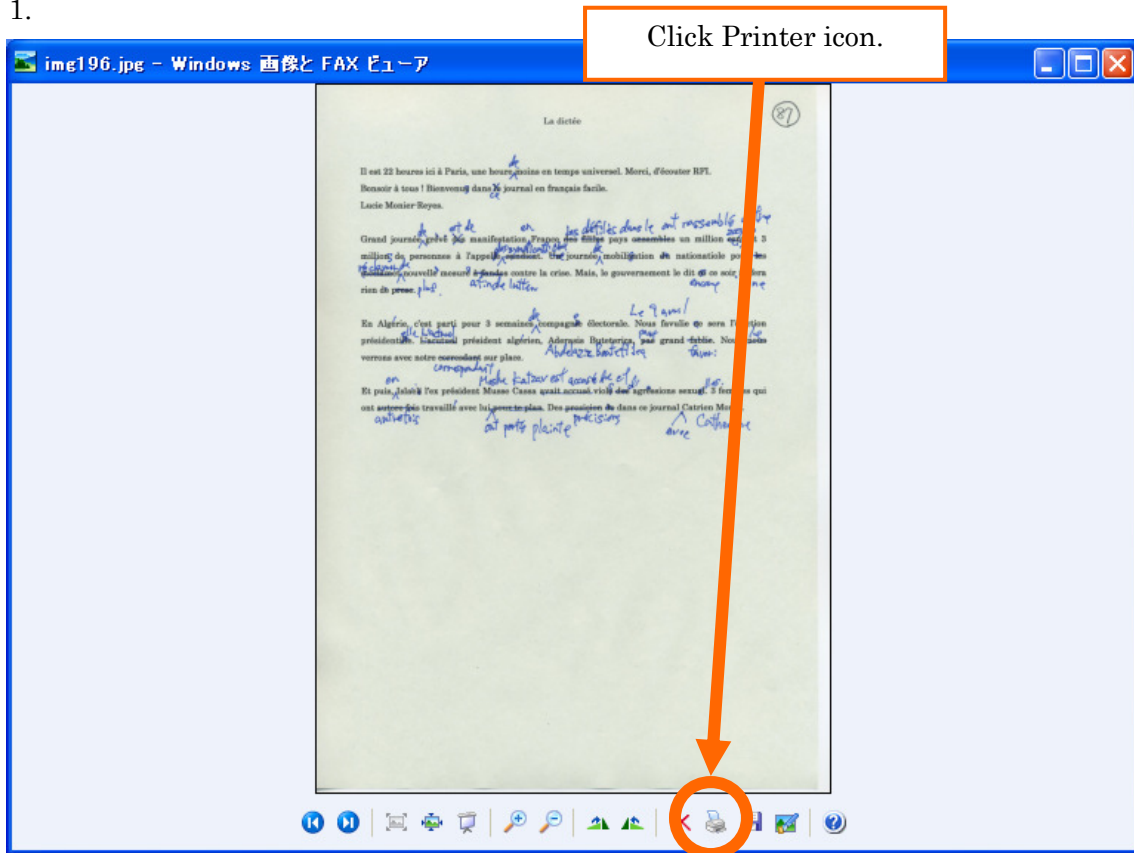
1.

Click Printer icon.

img196.jpg - Windows 画像と FAX ビューア

La dictée

87

Il est 22 heures ici à Paris, une heure moins en temps universel. Merci, d'écouter RFI.
Bonsoir à tous ! Bienvenue dans le journal en français facile.
Lucie Monier-Reyes.

Grand journée, grève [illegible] manifestation, France, des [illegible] pays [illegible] un million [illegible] 3 millions de personnes à l'appel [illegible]. Une journée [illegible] mobilisation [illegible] nationale pour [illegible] nouvelle mesure à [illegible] contre la crise. Mais, le gouvernement le dit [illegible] ce soir, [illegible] rien de presse.

En Algérie, c'est parti pour 3 semaines, compagne électorale. Nous favolie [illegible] sera l'élection présidentielle. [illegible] président algérien. Aderasis Butetorice, pas grand fablie. Nous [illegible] verrons avec notre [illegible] sur place.

Et puis, Jalabi l'ex président Musse Cassa avait accusé viol des agressions sexuel. 3 femmes qui ont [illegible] travaillé avec lui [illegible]. Des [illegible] dans ce journal Catrien Mo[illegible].

de, et de, en, des défilés dans le, ont rassemblé, de, plus, atinde la lutte, envoie, Le 9 avril, de, Abdelaziz Bouteflika, pas, fauve, correspondant, en, Moshe Katsav est accusé de et, de, autrefois, ont porté plainte, précisions, avec, Catherine

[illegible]